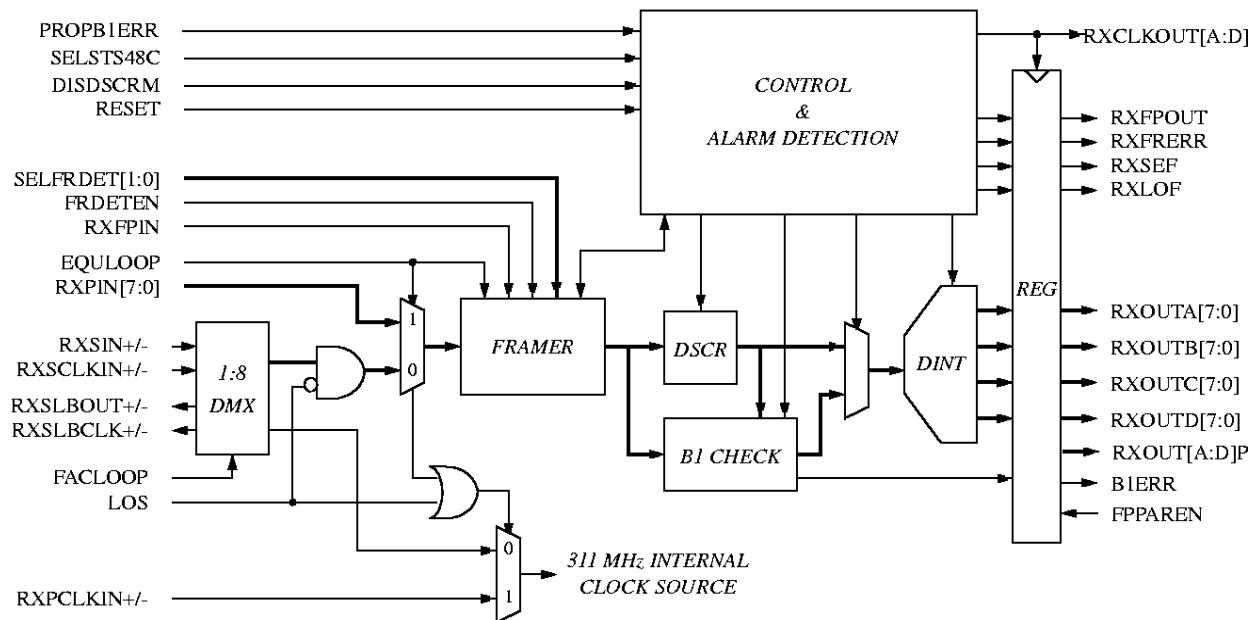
PROPB1ERR
SELSTS48C
DISDSCRM
RESET
CONTROL
&
ALARM DETECTION
RXCLKOUT[A:D]
RXFPOUT
RXFRERR
RXSEF
RXLOF
SELFRDET[1:0]
FRDETEN
RXFPIN
EQULOOP
RXPIN[7:0]
1
0
FRAMER
DSCR
DINT
REG
RXOUTA[7:0]
RXOUTB[7:0]
RXOUTC[7:0]
RXOUTD[7:0]
RXOUT[A:D]P
B1ERR
FPPAREN
RXSIN+/-
RXSCLKIN+/-
RXSLBOUT+/-
RXSLBCLK+/-
1:8
DMX
B1 CHECK
FACLOOP
LOS
0
1
311 MHz INTERNAL
CLOCK SOURCE
RXPCLKIN+/-